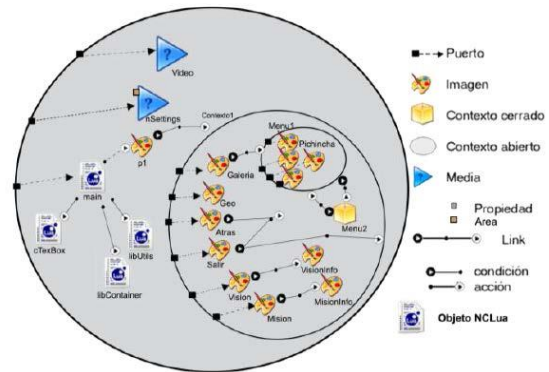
Video
nSettings
Contexto1
p1
main
cTexBox
libUtils
libContainer
Menu1
Pichincha
Galeria
Geo
Atras
Salir
Menu2
Visioninfo
Vision
MisionInfo
Mision

Puerto
Imagen
Contexto cerrado
Contexto abierto
Media
Propiedad
Area
Link
condición
acción
Objeto NCLua